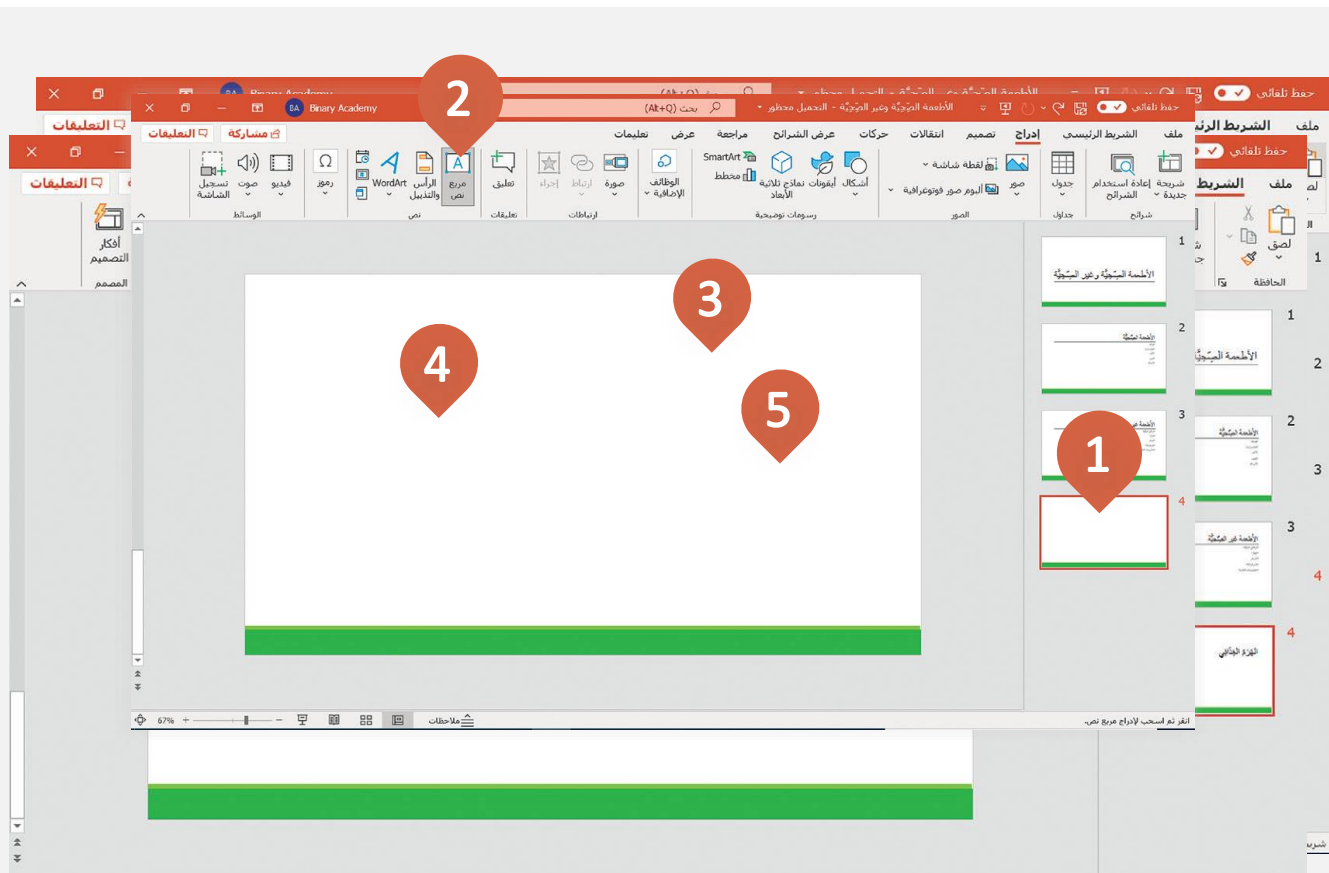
حفظ تلقائي
ملف
الشريط الرئيسي
التعليقات
أفكار التصميم
المصمم
لصق
الحافظة

Binary Academy
بحث (Alt+Q)
الأطعمة الصِّحِّيَّة وغير الصِّحِّيَّة - التحميل محظور
حفظ تلقائي
مشاركة
التعليقات
ملف
الشريط الرئيسي
إدراج
تصميم
انتقالات
حركات
عرض الشرائح
مراجعة
عرض
تعليمات

شريحة جديدة
إعادة استخدام الشرائح
شرائح
جدول
جداول
صور
لقطة شاشة
ألبوم صور فوتوغرافية
الصور
أشكال
أيقونات
نماذج ثلاثية الأبعاد
SmartArt
مخطط
رسومات توضيحية
الوظائف الإضافية
صورة
ارتباط
إجراء
ارتباطات
تعليق
تعليقات
مربع نص
الرأس والتذييل
WordArt
نص
رموز
فيديو
صوت
تسجيل الشاشة
الوسائط

2
3
4
5
1

1
الأطعمة الصِّحِّيَّة وغير الصِّحِّيَّة
2
الأطعمة الصِّحِّيَّة
3
الأطعمة غير الصِّحِّيَّة
4

1
الأطعمة الصِّحِّيَّة
2
الأطعمة الصِّحِّيَّة
3
الأطعمة غير الصِّحِّيَّة
4
الغذاء الصحي

67%
ملاحظات
انقر ثم اسحب لإدراج مربع نص.